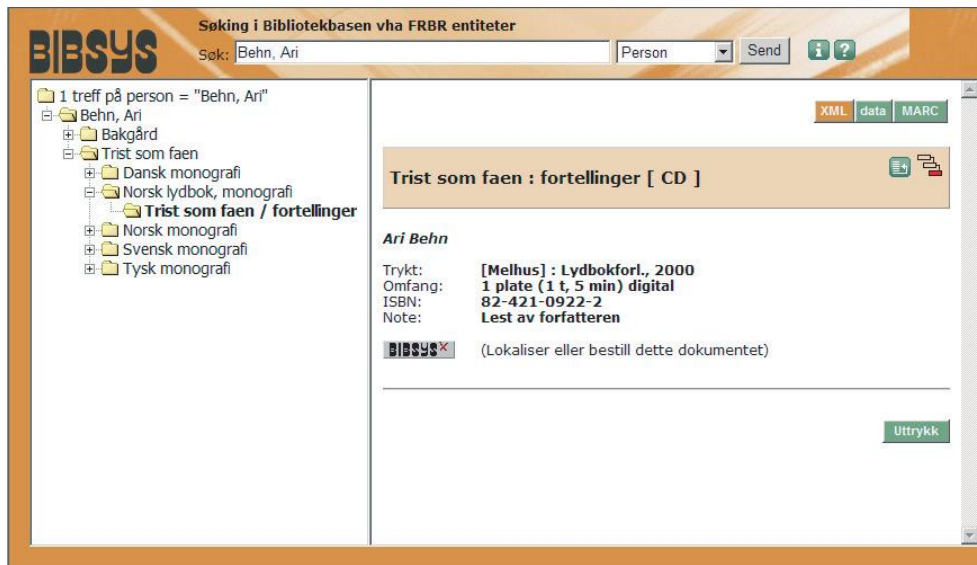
BIBSYS

Søking i Bibliotekbasen vha FRBR entiteter

Søk: Behn, Ari

Person

Send

1 treff på person = "Behn, Ari"

Behn, Ari

Bakgård

Trist som faen

Dansk monografi

Norsk lydbok, monografi

Trist som faen / fortellinger

Norsk monografi

Svensk monografi

Tysk monografi

XML data MARC

Trist som faen : fortellinger [ CD ]

Ari Behn

| | |
|---|---|
| Trykt: | [Melhus] : Lydbokforl., 2000 |
| Omfang: | 1 plate (1 t, 5 min) digital |
| ISBN: | 82-421-0922-2 |
| Note: | Lest av forfatteren |

BIBSYS (Lokaliser eller bestill dette dokumentet)

Uttrykk